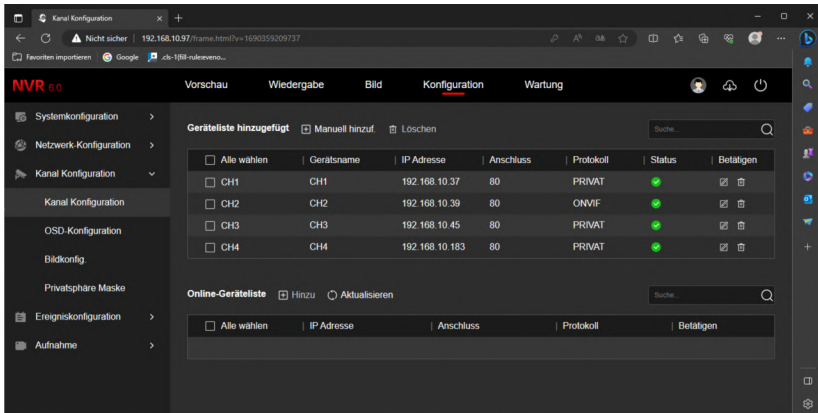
Kanal Konfiguration

Nicht sicher | 192.168.10.97/frame.html?v=1690359209737

Favoriten importieren Google .cls-1{fill-rule:eveno...

NVR 6.0

Vorschau Wiedergabe Bild Konfiguration Wartung

Systemkonfiguration
Netzwerk-Konfiguration
Kanal Konfiguration
Kanal Konfiguration
OSD-Konfiguration
Bildkonfig.
Privatsphäre Maske
Ereigniskonfiguration
Aufnahme

Geräteliste hinzugefügt Manuell hinzuf. Löschen Suche...

| Alle wählen | Gerätsname | IP Adresse | Anschluss | Protokoll | Status | Betätigen |
|---|---|---|---|---|---|---|
| CH1 | CH1 | 192.168.10.37 | 80 | PRIVAT | | |
| CH2 | CH2 | 192.168.10.39 | 80 | ONVIF | | |
| CH3 | CH3 | 192.168.10.45 | 80 | PRIVAT | | |
| CH4 | CH4 | 192.168.10.183 | 80 | PRIVAT | | |

Online-Geräteliste Hinzu Aktualisieren Suche...

| Alle wählen | IP Adresse | Anschluss | Protokoll | Betätigen |
|---|---|---|---|---|